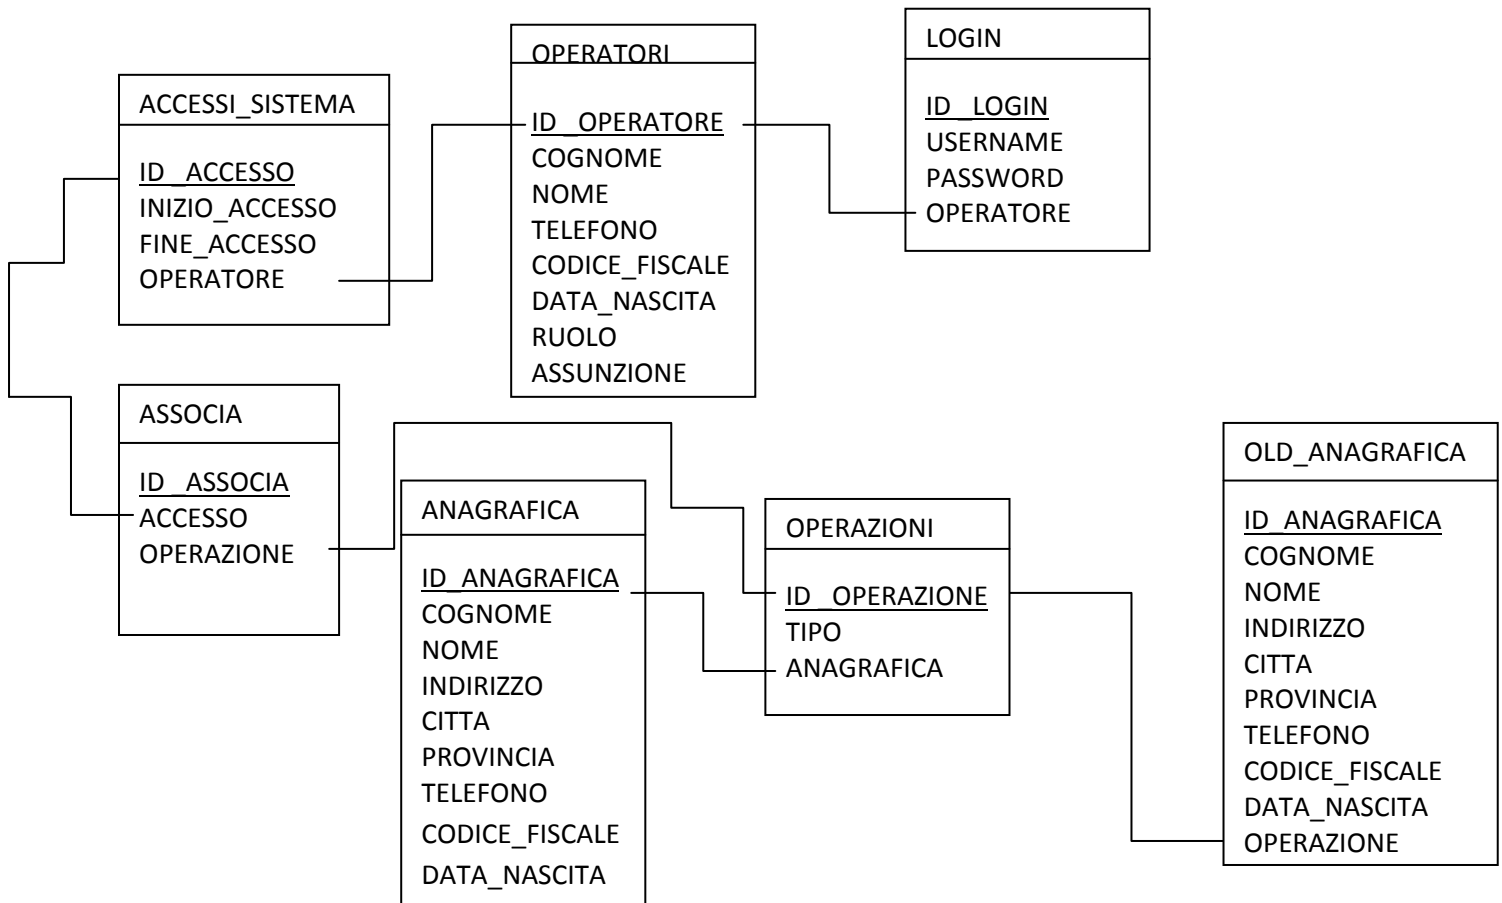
ACCESSI_SISTEMA

ID__ACCESSO
INIZIO_ACCESSO
FINE_ACCESSO
OPERATORE

OPERATORI

ID__OPERATORE
COGNOME
NOME
TELEFONO
CODICE_FISCALE
DATA_NASCITA
RUOLO
ASSUNZIONE

LOGIN

ID__LOGIN
USERNAME
PASSWORD
OPERATORE

ASSOCIA

ID__ASSOCIA
ACCESSO
OPERAZIONE

ANAGRAFICA

ID_ANAGRAFICA
COGNOME
NOME
INDIRIZZO
CITTA
PROVINCIA
TELEFONO
CODICE_FISCALE
DATA_NASCITA

OPERAZIONI

ID__OPERAZIONE
TIPO
ANAGRAFICA

OLD_ANAGRAFICA

ID_ANAGRAFICA
COGNOME
NOME
INDIRIZZO
CITTA
PROVINCIA
TELEFONO
CODICE_FISCALE
DATA_NASCITA
OPERAZIONE